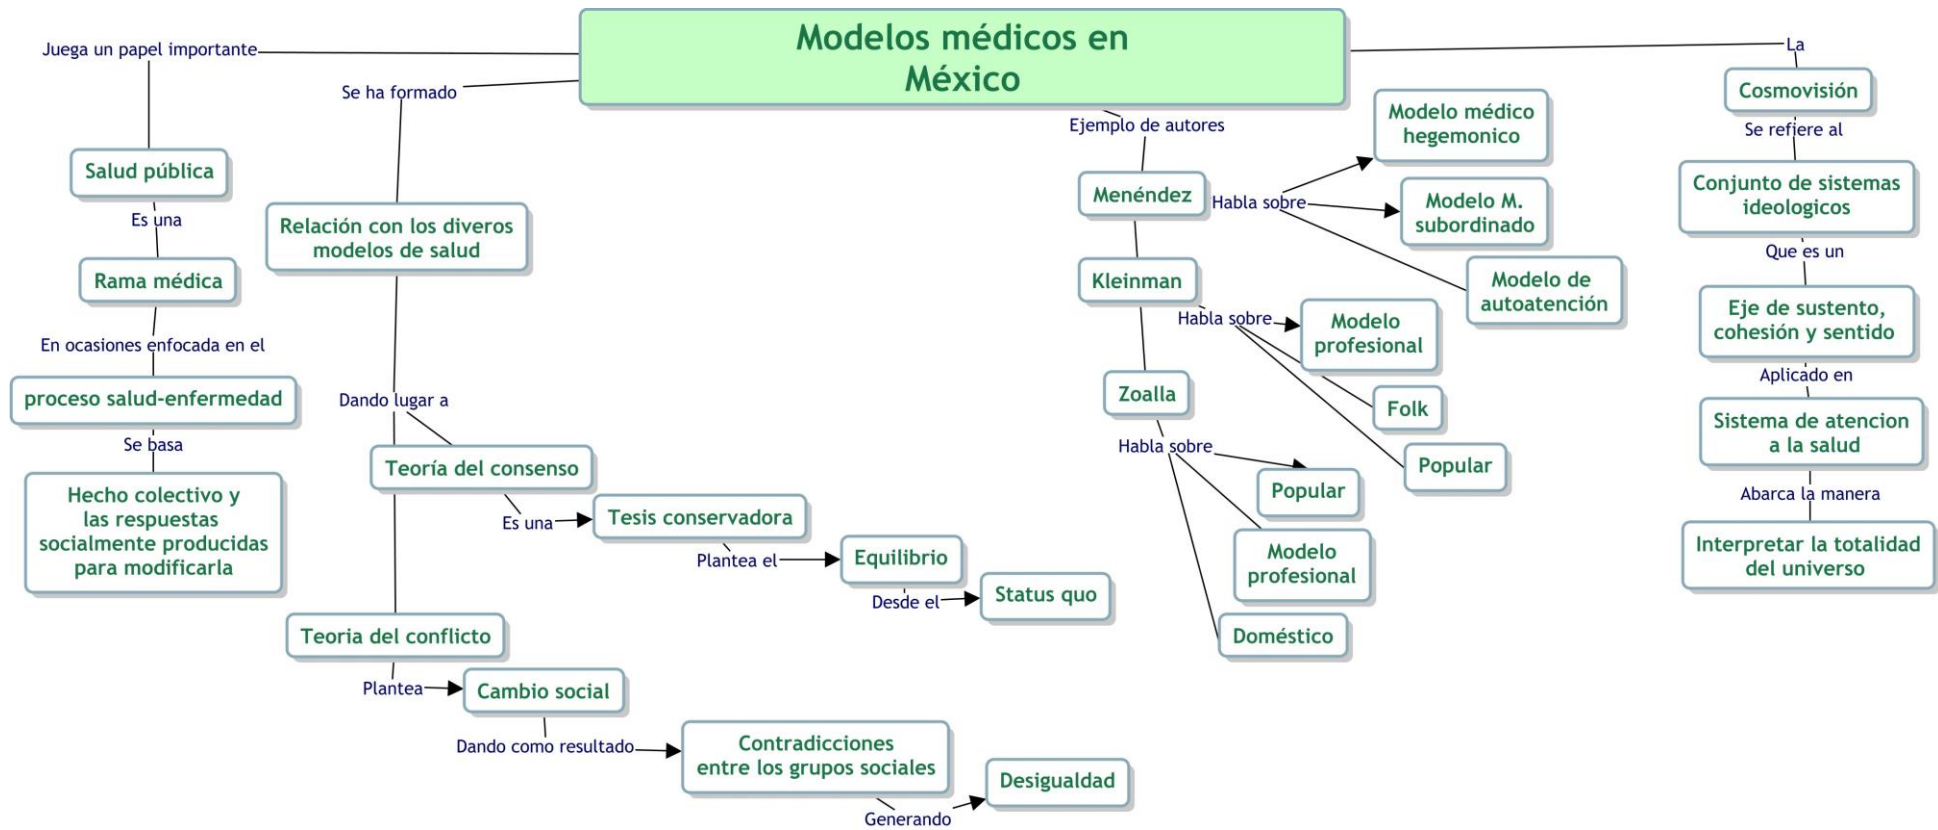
Modelos médicos en México

Juega un papel importante

Salud pública

Es una

Rama médica

En ocasiones enfocada en el

proceso salud-enfermedad

Se basa

Hecho colectivo y las respuestas socialmente producidas para modificarla

Se ha formado

Relación con los diveros modelos de salud

Dando lugar a

Teoría del consenso

Es una

Tesis conservadora

Plantea el

Equilibrio

Desde el

Status quo

Teoria del conflicto

Plantea

Cambio social

Dando como resultado

Contradicciones entre los grupos sociales

Generando

Desigualdad

Ejemplo de autores

Menéndez

Habla sobre

Modelo médico hegemonico

Modelo M. subordinado

Modelo de autoatención

Kleinman

Habla sobre

Modelo profesional

Folk

Popular

Zoalla

Habla sobre

Popular

Modelo profesional

Doméstico

La

Cosmovisión

Se refiere al

Conjunto de sistemas ideologicos

Que es un

Eje de sustento, cohesión y sentido

Aplicado en

Sistema de atencion a la salud

Abarca la manera

Interpretar la totalidad del universo